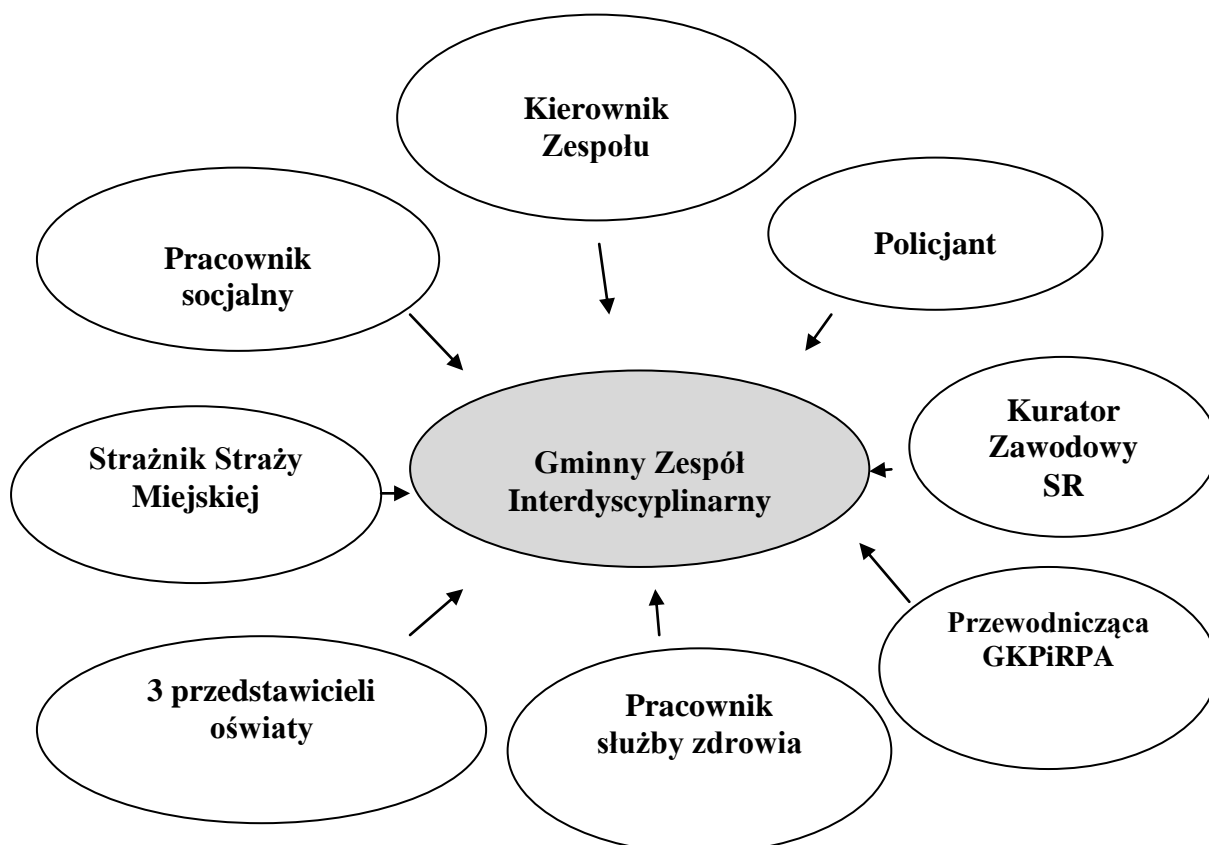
Kierownik Zespołu

Pracownik socjalny

Policjant

Strażnik Straży Miejskiej

Gminny Zespół Interdyscyplinarny

Kurator Zawodowy SR

Przewodnicząca GKPiRPA

3 przedstawicieli oświaty

Pracownik służby zdrowia